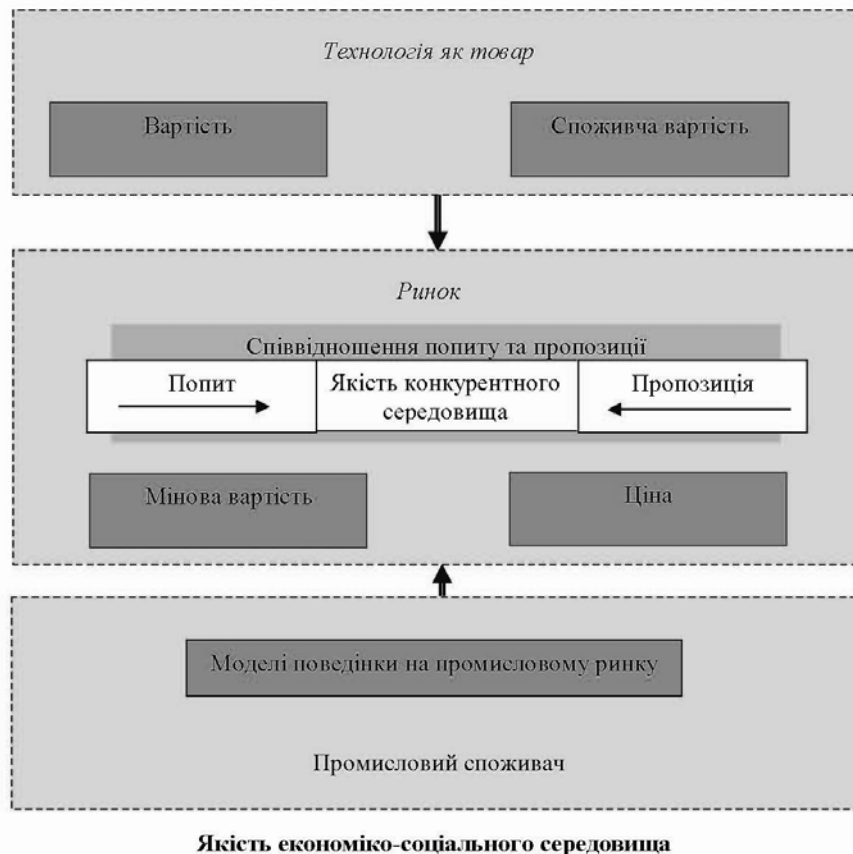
*Технологія як товар*

Вартість

Споживча вартість

*Ринок*

Співвідношення попиту та пропозиції

Попит

Якість конкурентного середовища

Пропозиція

Мінова вартість

Ціна

Моделі поведінки на промисловому ринку

Промисловий споживач

**Якість економіко-соціального середовища**